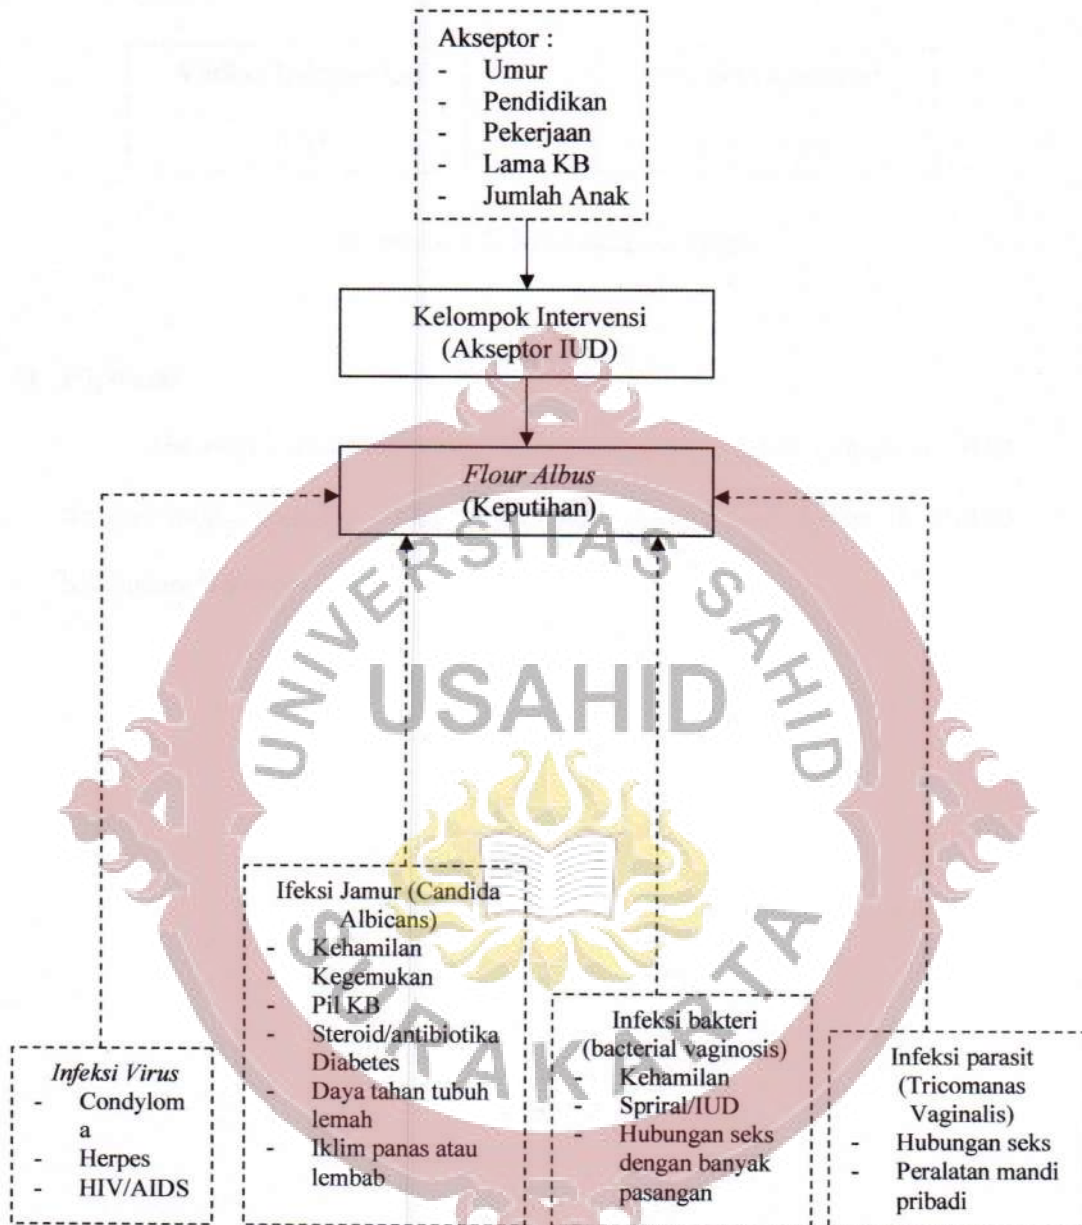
Akseptor :
- Umur
- Pendidikan
- Pekerjaan
- Lama KB
- Jumlah Anak

Kelompok Intervensi (Akseptor IUD)

*Flour Albus* (Keputihan)

UNIVERSITAS SAHID USAHID SURAKARTA

*Infeksi Virus*
- Condyloma
- Herpes
- HIV/AIDS

Ifeksi Jamur (Candida Albicans)
- Kehamilan
- Kegemukan
- Pil KB
- Steroid/antibiotika Diabetes
- Daya tahan tubuh lemah
- Iklim panas atau lembab

Infeksi bakteri (bacterial vaginosis)
- Kehamilan
- Spriral/IUD
- Hubungan seks dengan banyak pasangan

Infeksi parasit (Tricomanas Vaginalis)
- Hubungan seks
- Peralatan mandi pribadi